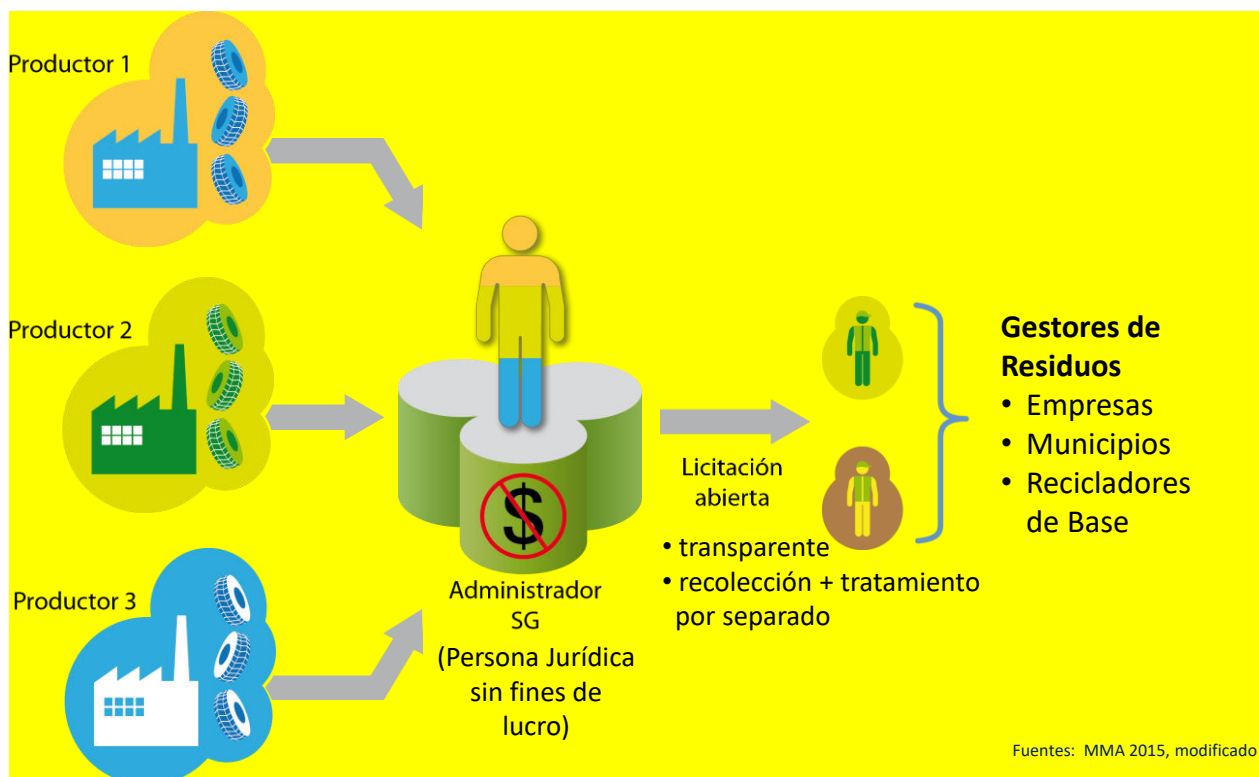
Productor 1

Productor 2

Productor 3

$

Administrador SG

(Persona Jurídica sin fines de lucro)

Licitación abierta

• transparente
• recolección + tratamiento por separado

Gestores de Residuos
• Empresas
• Municipios
• Recicladores de Base

Fuentes: MMA 2015, modificado